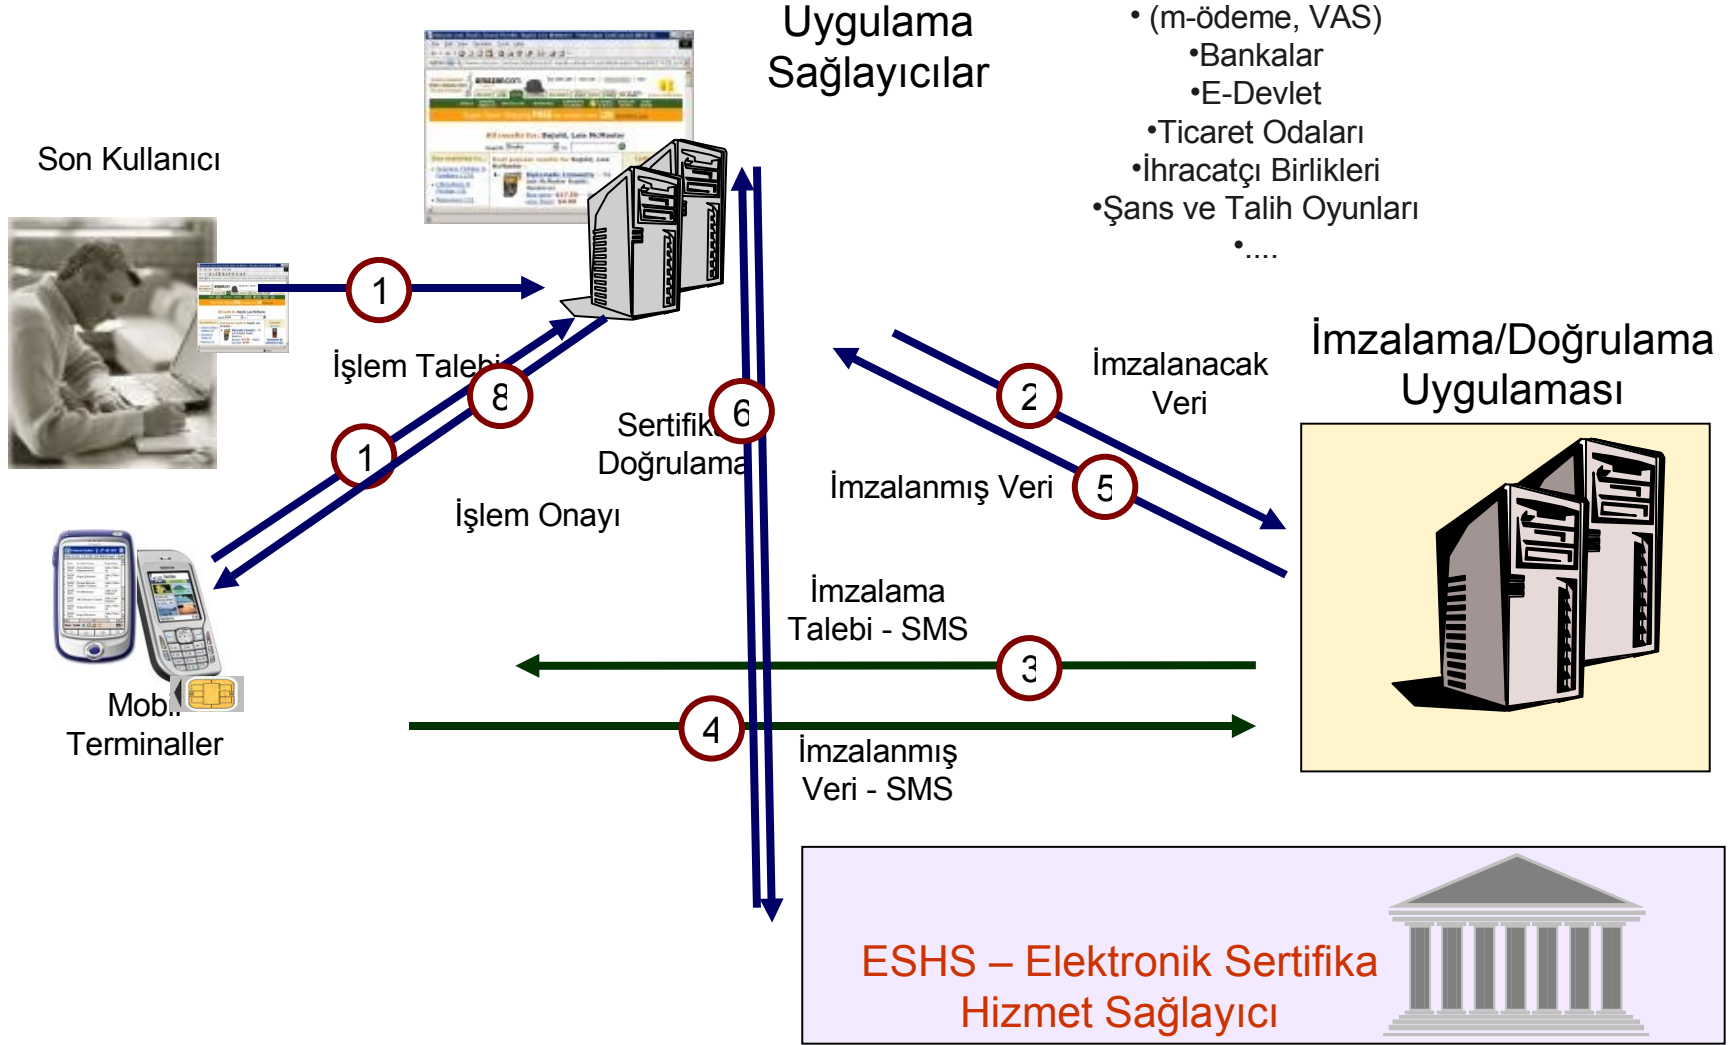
Uygulama Sağlayıcılar

• (m-ödeme, VAS)
•Bankalar
•E-Devlet
•Ticaret Odaları
•İhracatçı Birlikleri
•Şans ve Talih Oyunları
•....

Son Kullanıcı

1

İşlem Talebi

8

1

Sertifik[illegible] Doğrulama

6

İşlem Onayı

2

İmzalanacak Veri

İmzalama/Doğrulama Uygulaması

İmzalanmış Veri

5

Mobil Terminaller

İmzalama Talebi - SMS

3

4

İmzalanmış Veri - SMS

ESHS – Elektronik Sertifika Hizmet Sağlayıcı